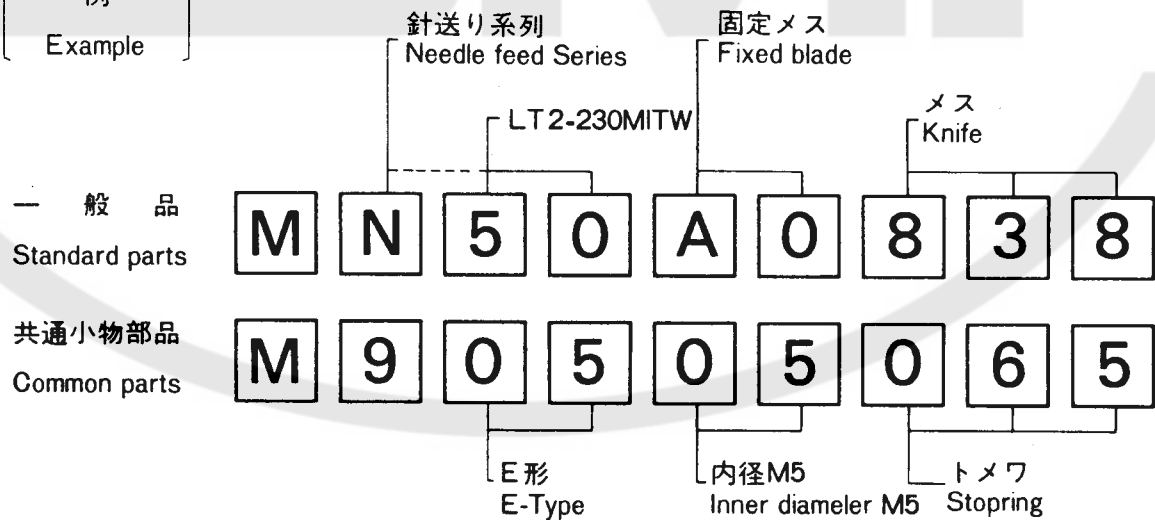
例
Example

針送り系列
Needle feed Series

固定メス
Fixed blade

LT2-230MITW

メス
Knife

一 般 品
Standard parts

M N 5 0 A 0 8 3 8

共通小物部品
Common parts

M 9 0 5 0 5 0 6 5

E形
E-Type

内径M5
Inner diameler M5

トメワ
Stopring